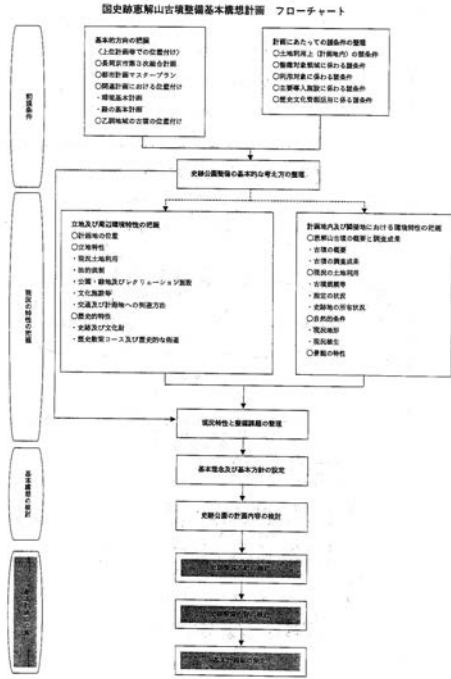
国史跡恵解山古墳整備基本構想計画　フローチャート

前提条件

基本的方向の把握
（上位計画等での位置付け）
○長岡京市第３次総合計画
○都市計画マスタープラン
○関連計画における位置付け
・緑地基本計画
・緑の基本計画
○乙訓地域の古墳の位置付け

計画にあたっての諸条件の整理
○土地利用上（計画地内）の諸条件
○整備対象領域に係る諸条件
○利用対象に係る諸条件
○主要導入施設に係る諸条件
○歴史文化資源活用に係る諸条件

史跡公園整備の基本的な考え方の整理

現況の特性の把握

立地及び周辺環境特性の把握
○計画地の位置
○立地特性
・現況土地利用
・地的規制
・公園・緑地及びレクリエーション施設
・文化施設等
・交通及び計画地への到達方法
○歴史的特性
・史跡及び文化財
・歴史散策コース及び歴史的街道

計画地内及び隣接地における環境特性の把握
○恵解山古墳の概要と調査成果
・古墳の概要
・古墳の調査成果
○現況の土地利用
・古墳周囲等
・周辺の状況
・土地等の所有状況
○自然的条件
・現況地形
・現況植生
○景観の特性

現況特性と整備課題の整理

基本構想の検討

基本理念及び基本方針の設定

史跡公園の計画内容の検討

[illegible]

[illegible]

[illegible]

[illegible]